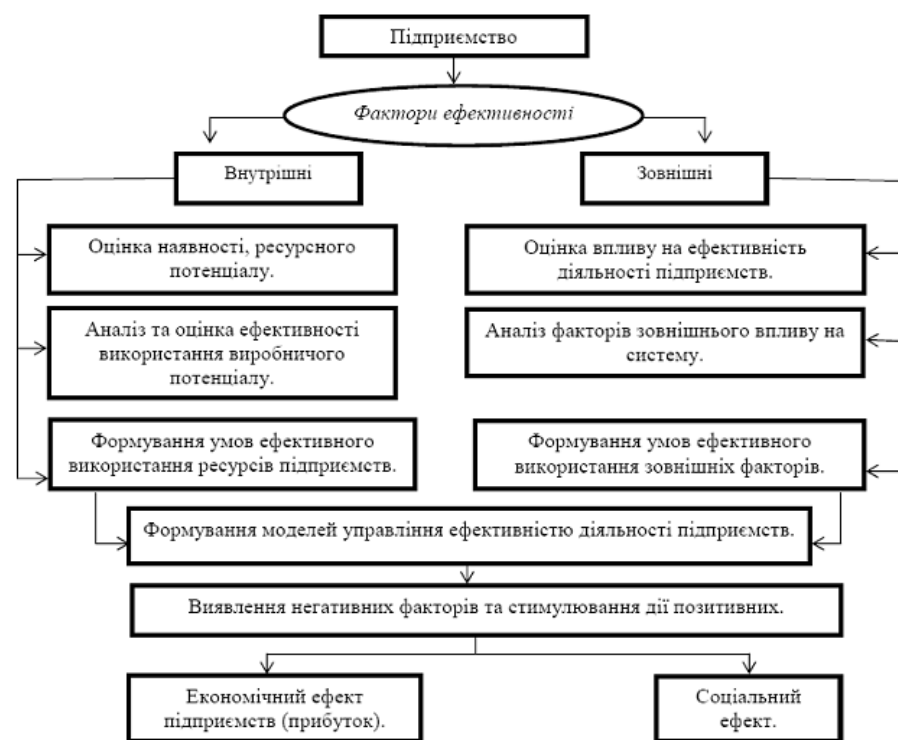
Підприємство

Фактори ефективності

Внутрішні

Зовнішні

Оцінка наявності, ресурсного потенціалу.

Оцінка впливу на ефективність діяльності підприємств.

Аналіз та оцінка ефективності використання виробничого потенціалу.

Аналіз факторів зовнішнього впливу на систему.

Формування умов ефективного використання ресурсів підприємств.

Формування умов ефективного використання зовнішніх факторів.

Формування моделей управління ефективністю діяльності підприємств.

Виявлення негативних факторів та стимулювання дії позитивних.

Економічний ефект підприємств (прибуток).

Соціальний ефект.